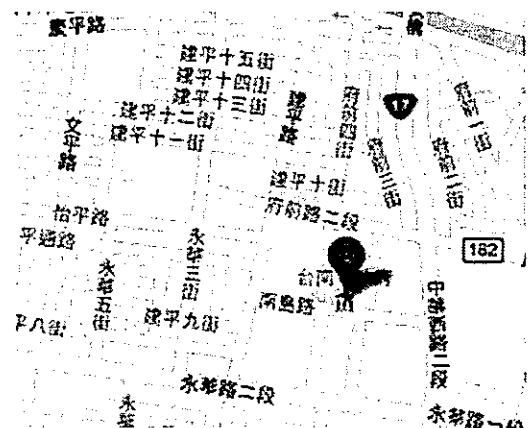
慶平路
建平十五街
建平十四街
建平十三街
建平十二街
建平十一街
建平路
府前四街
府前三街
府前一街
府前二街
17
文平路
建平十街
府前路二段
怡平路
平通路
永華三街
182
永華五街
台南
南島路
中華西路二段
平八街
建平九街
永華路二段
永華
永華路一段